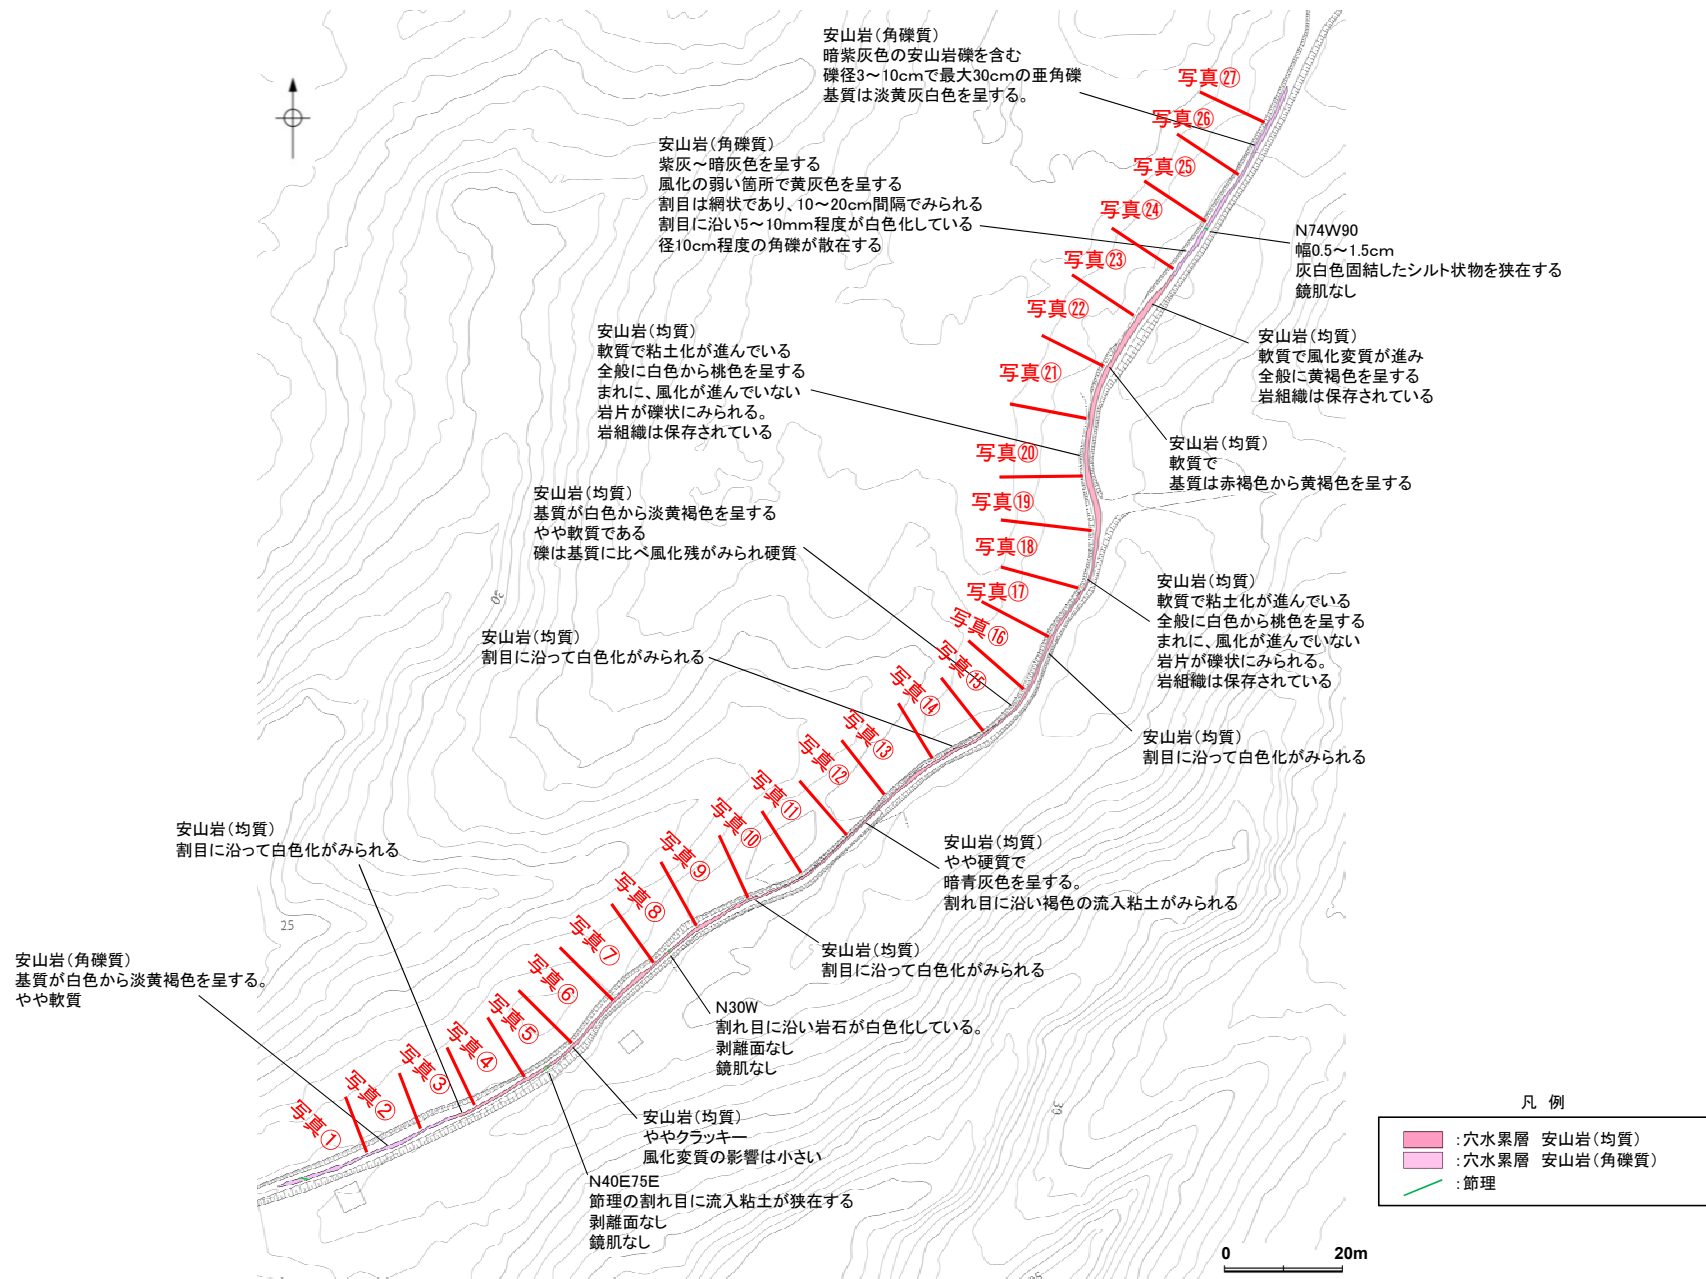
安山岩（角礫質）
暗紫灰色の安山岩礫を含む
礫径3～10cmで最大30cmの亜角礫
基質は淡黄灰白色を呈する。

写真㉗
写真㉖
写真㉕
写真㉔
写真㉓
写真㉒
写真㉑
写真⑳
写真⑲
写真⑱
写真⑰
写真⑯
写真⑮
写真⑭
写真⑬
写真⑫
写真⑪
写真⑩
写真⑨
写真⑧
写真⑦
写真⑥
写真⑤
写真④
写真③
写真②
写真①

安山岩（角礫質）
紫灰～暗灰色を呈する
風化の弱い箇所で黄灰色を呈する
割目は網状であり、10～20cm間隔でみられる
割目に沿い5～10mm程度が白色化している
径10cm程度の角礫が散在する

N74W90
幅0.5～1.5cm
灰白色固結したシルト状物を狭在する
鏡肌なし

安山岩（均質）
軟質で粘土化が進んでいる
全般に白色から桃色を呈する
まれに、風化が進んでいない
岩片が礫状にみられる。
岩組織は保存されている

安山岩（均質）
軟質で風化変質が進み
全般に黄褐色を呈する
岩組織は保存されている

安山岩（均質）
軟質で
基質は赤褐色から黄褐色を呈する

安山岩（均質）
基質が白色から淡黄褐色を呈する
やや軟質である
礫は基質に比べ風化残がみられ硬質

30

安山岩（均質）
軟質で粘土化が進んでいる
全般に白色から桃色を呈する
まれに、風化が進んでいない
岩片が礫状にみられる。
岩組織は保存されている

安山岩（均質）
割目に沿って白色化がみられる

安山岩（均質）
割目に沿って白色化がみられる

安山岩（均質）
割目に沿って白色化がみられる

安山岩（均質）
やや硬質で
暗青灰色を呈する。
割れ目に沿い褐色の流入粘土がみられる

25

安山岩（角礫質）
基質が白色から淡黄褐色を呈する。
やや軟質

安山岩（均質）
割目に沿って白色化がみられる

N30W
割れ目に沿い岩石が白色化している。
剥離面なし
鏡肌なし

30

安山岩（均質）
ややクラッキー
風化変質の影響は小さい

N40E75E
節理の割れ目に流入粘土が狭在する
剥離面なし
鏡肌なし

凡 例
：穴水累層 安山岩（均質）
：穴水累層 安山岩（角礫質）
：節理

0
20m